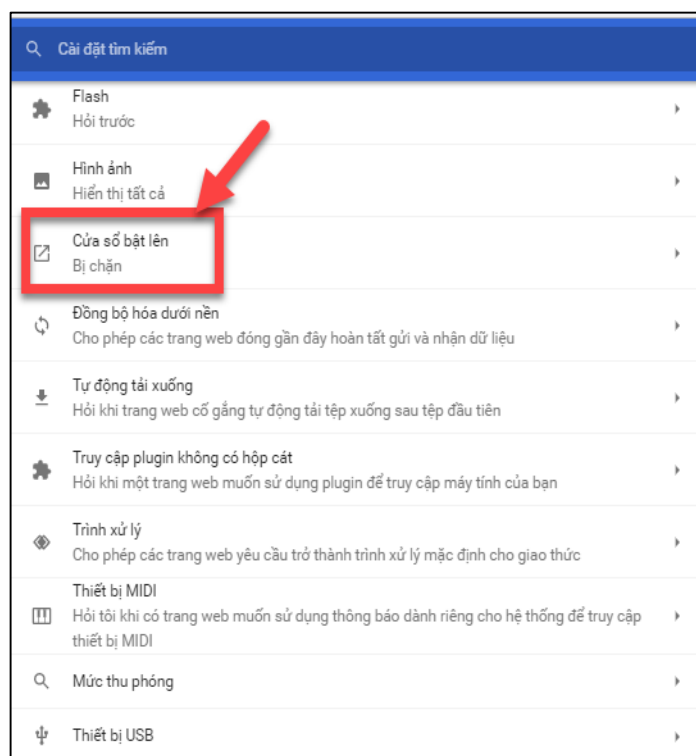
Cài đặt tìm kiếm

Flash
Hỏi trước

Hình ảnh
Hiển thị tất cả

Cửa sổ bật lên
Bị chặn

Đồng bộ hóa dưới nền
Cho phép các trang web đóng gần đây hoàn tất gửi và nhận dữ liệu

Tự động tải xuống
Hỏi khi trang web cố gắng tự động tải tệp xuống sau tệp đầu tiên

Truy cập plugin không có hộp cát
Hỏi khi một trang web muốn sử dụng plugin để truy cập máy tính của bạn

Trình xử lý
Cho phép các trang web yêu cầu trở thành trình xử lý mặc định cho giao thức

Thiết bị MIDI
Hỏi tôi khi có trang web muốn sử dụng thông báo dành riêng cho hệ thống để truy cập thiết bị MIDI

Mức thu phóng

Thiết bị USB